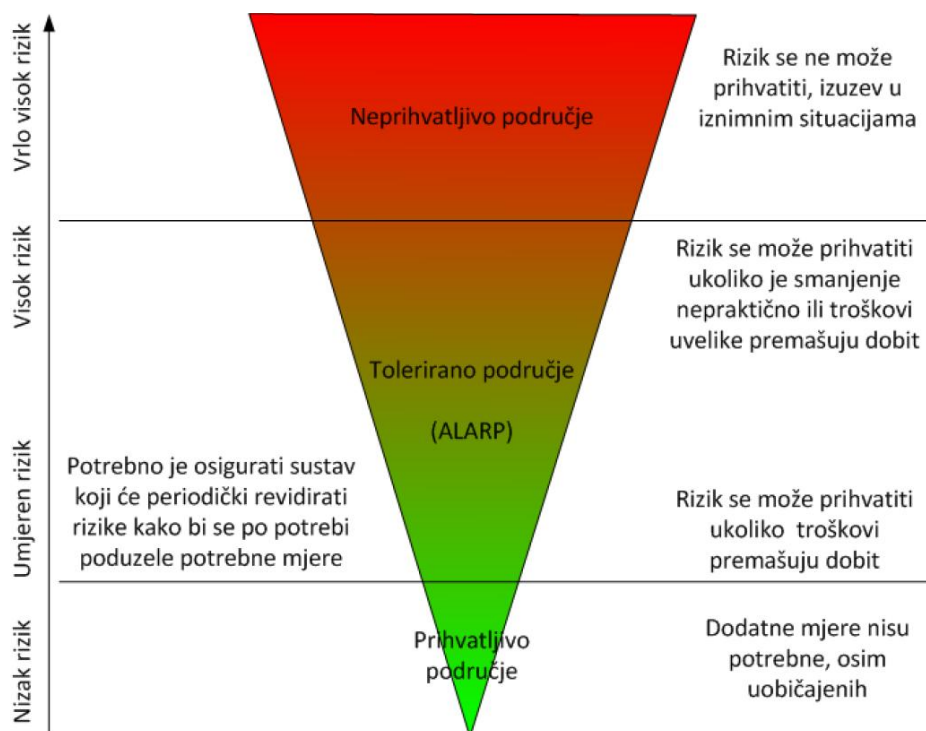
Vrlo visok rizik

Visok rizik

Umjeren rizik

Nizak rizik

Neprihvatljivo područje

Rizik se ne može prihvatiti, izuzev u iznimnim situacijama

Rizik se može prihvatiti ukoliko je smanjenje nepraktično ili troškovi uvelike premašuju dobit

Tolerirano područje

(ALARP)

Potrebno je osigurati sustav koji će periodički revidirati rizike kako bi se po potrebi poduzele potrebne mjere

Rizik se može prihvatiti ukoliko troškovi premašuju dobit

Prihvatljivo područje

Dodatne mjere nisu potrebne, osim uobičajenih